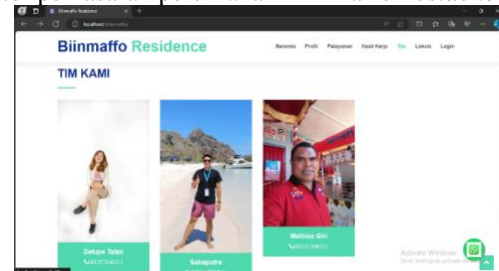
Biinmaffo Residence

localhost/biinmaffo/

Biinmaffo Residence

Beranda Profil Pelayanan Hasil Karya Tim Lokasi Login

TIM KAMI

Dekupe Talan
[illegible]

Sahaputra
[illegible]

Melthos Giri
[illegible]

Activate Windows
Go to Settings to activate Windows.